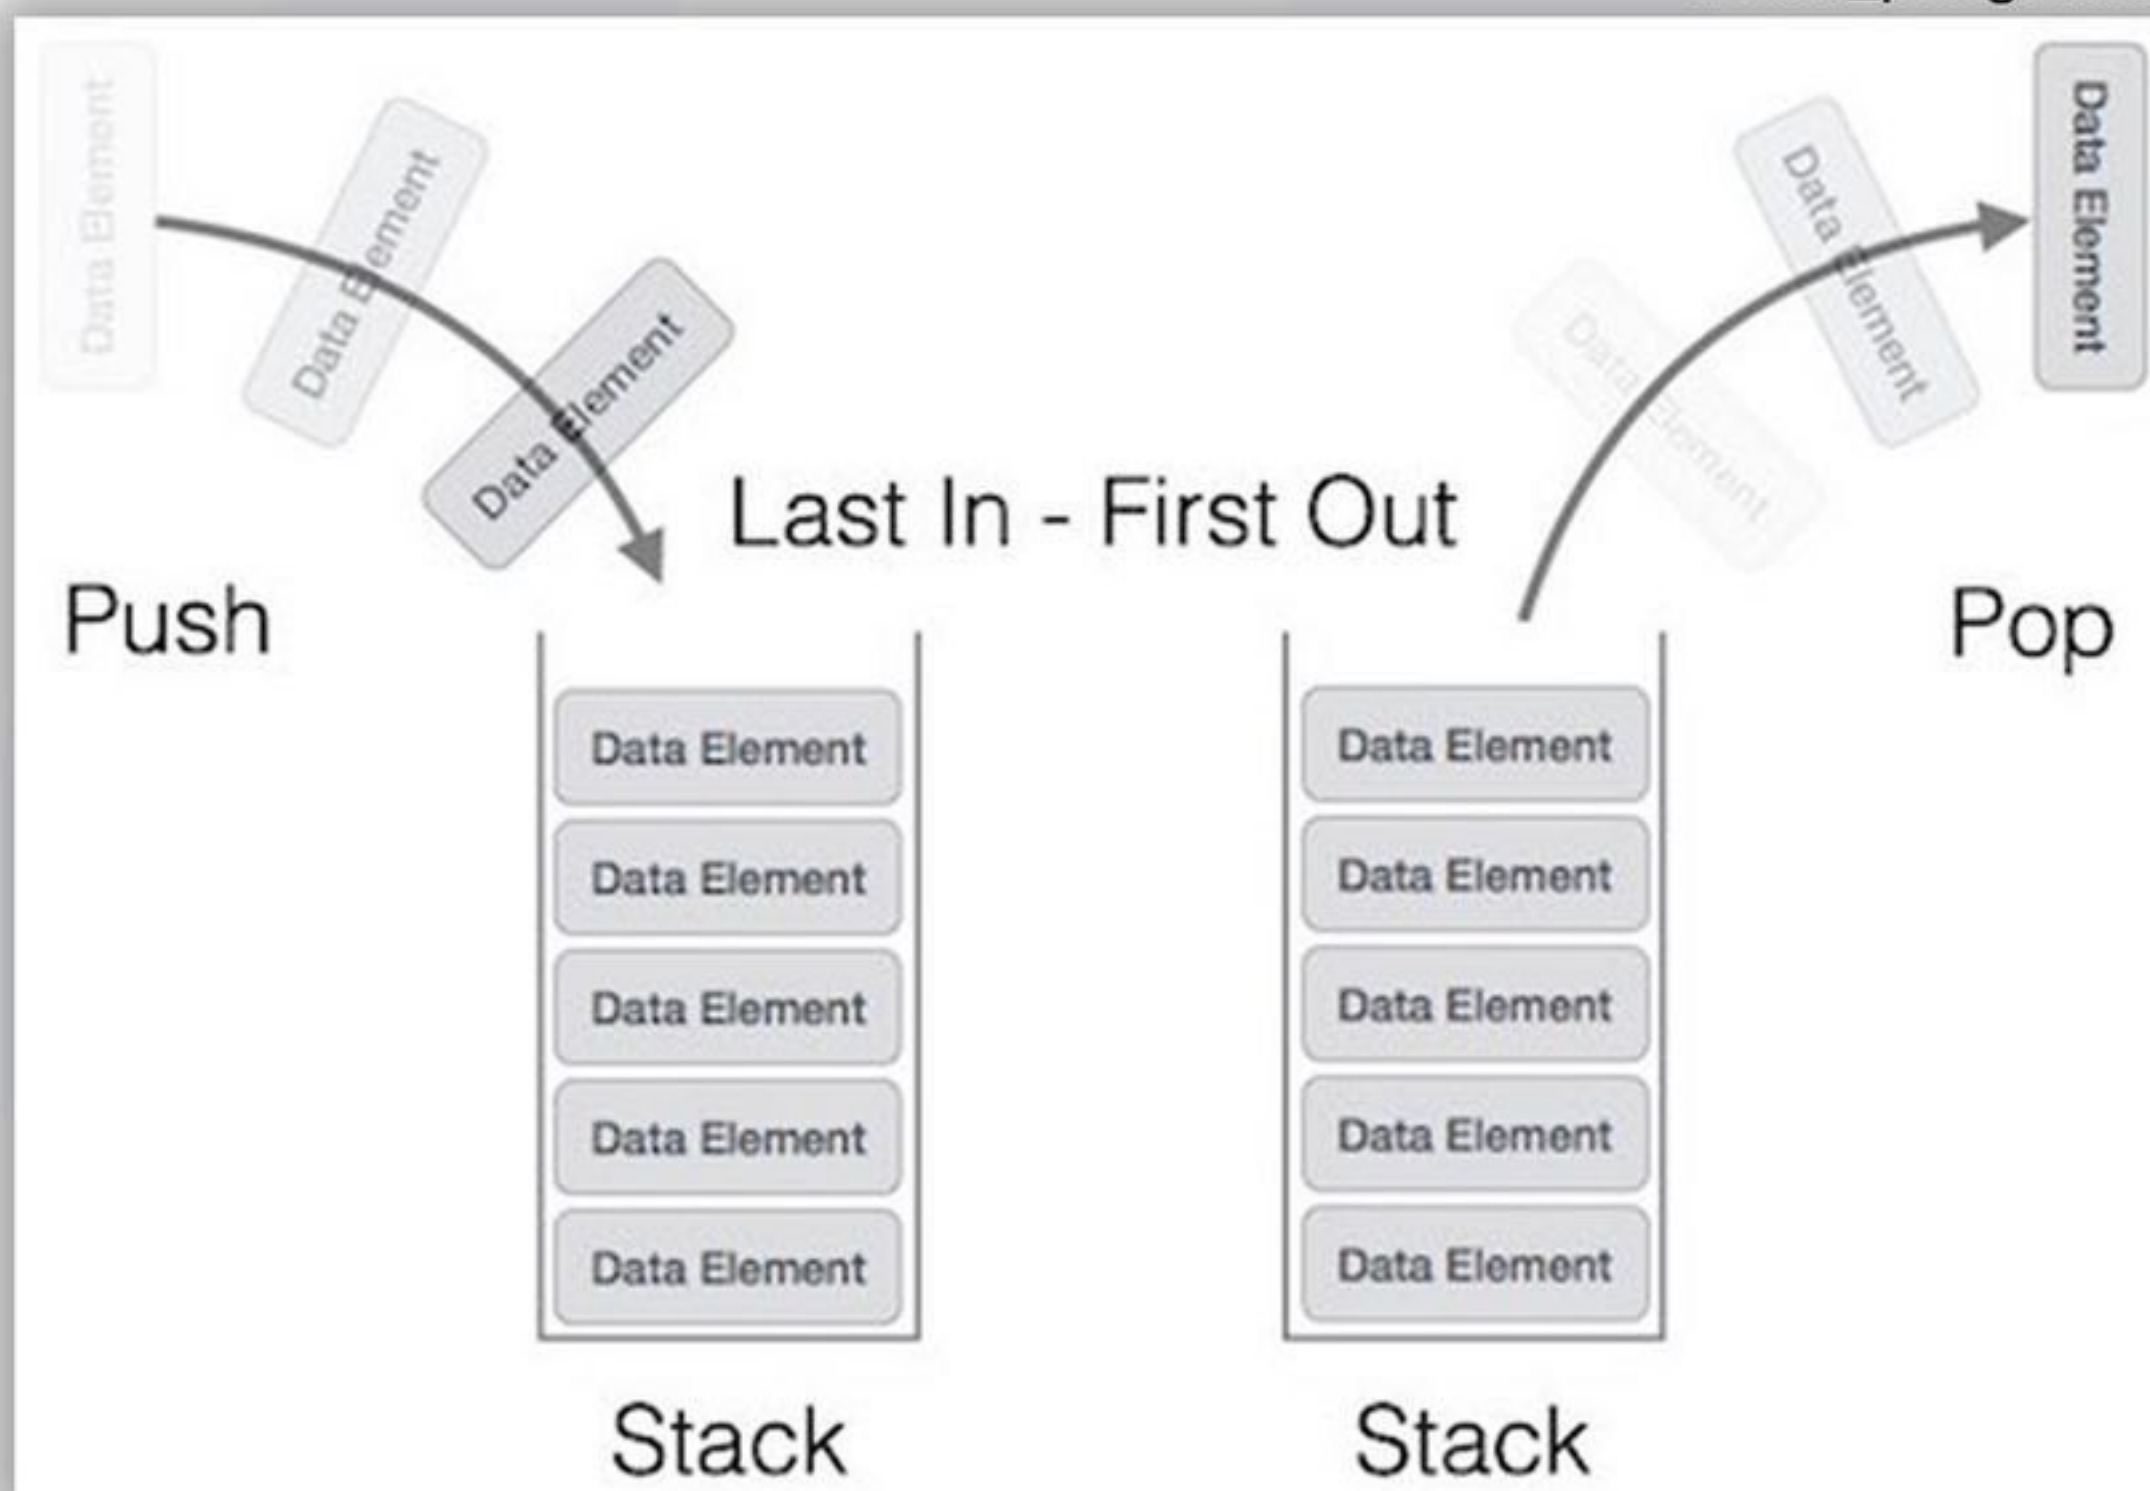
Data Element
Data Element
Data Element

Last In - First Out

Data Element
Data Element
Data Element

Push

Pop

Data Element
Data Element
Data Element
Data Element
Data Element

Stack

Data Element
Data Element
Data Element
Data Element
Data Element

Stack